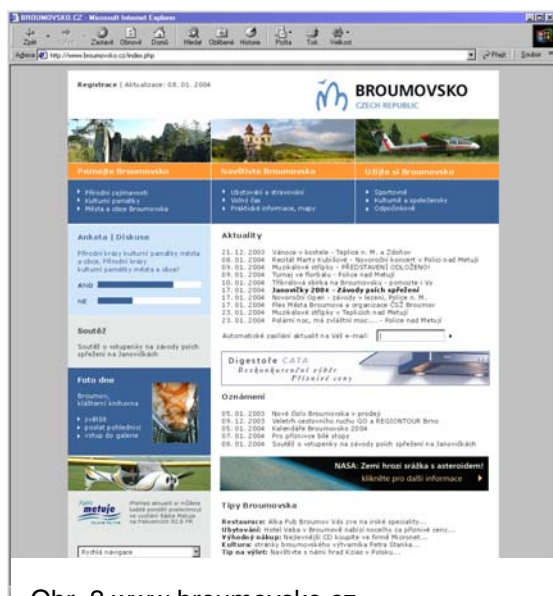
BROUMOVSKO.CZ - Microsoft Internet Explorer

Zpět Zastavit Obnovit Domů Hledat Oblíbené Historie Pošta Tisk Velikost

Adresa http://www.broumovsko.cz/index.php Přejít Soubor

Registrace | Aktualizace: 08. 01. 2004

BROUMOVSKO
CZECH REPUBLIC

Poznejte Broumovsko
Přírodní zajímavosti
Kulturní památky
Města a obce Broumovska

Navštivte Broumovsko
Ubytování a stravování
Volný čas
Praktické informace, mapy

Užijte si Broumovsko
Sportovně
Kulturně a společensky
Odpočinkově

Anketa | Diskuse
Přírodní krásy kulturní památky města a obce, Přírodní krásy kulturní památky města a obce!
ANO
NE

Soutěž
Soutěž o vstupenky na závody psích spřežení na Janovičkách

Foto dne
Broumov, klášterní knihovna
zvětšit
poslat pohlednici
vstup do galerie

metuje
Přehled aktualit si můžete každé pondělí poslechnout ve vysílání Rádia Metuje na frekvencích 92,8 FM

Rychlá navigace

Aktuality
21. 12. 2003 Vánoce v kostele - Teplice n. M. a Zdoňov
08. 01. 2004 Recitál Marty Kubišové - Novoroční koncert v Polici nad Metují
09. 01. 2004 Muzikálové šlágry - PŘEDSTAVENÍ ODLOŽENO!
09. 01. 2004 Turnaj ve florbalu - Police nad Metují
10. 01. 2004 Tříkrálová sbírka na Broumovsku - pomozte i Vy
17. 01. 2004 Janovičky 2004 - Závody psích spřežení
17. 01. 2004 Novoroční Open - závody v lezení, Police n. M.
17. 01. 2004 Ples Města Broumova a organizace ČSŽ Broumov
23. 01. 2004 Muzikálové šlágry v Teplicích nad Metují
23. 01. 2004 Polární noc, má zvláštní moc..... - Police nad Metují

Automatické zasílání aktualit na Váš e-mail:

Digestoře CATA
Bezkonkurenční výběr
Příznivé ceny

Oznámení
05. 01. 2003 Nové číslo Broumovska v prodeji
09. 12. 2003 Veletrh cestovního ruchu GO a REGIONTOUR Brno
05. 01. 2004 Kalendáře Broumovsko 2004
07. 01. 2004 Pro příznivce bílé stopy
05. 01. 2004 Soutěž o vstupenky na závody psích spřežení na Janovičkách

NASA: Zemi hrozí srážka s asteroidem!
klikněte pro další informace

Tipy Broumovska
Restaurace: Alka Pub Broumov Vás zve na irské speciality...
Ubytování: Hotel Veba v Broumově nabízí nocleh za příznivé ceny...
Výhodný nákup: Nejlevnější CD koupíte ve firmě Mcronet...
Kultura: stránky broumovského výtvarníka Petra Staníka...
Tip na výlet: Navštivte s námi hrad Kzian v Polsku...

Obr. 8 www.broumovsko.cz